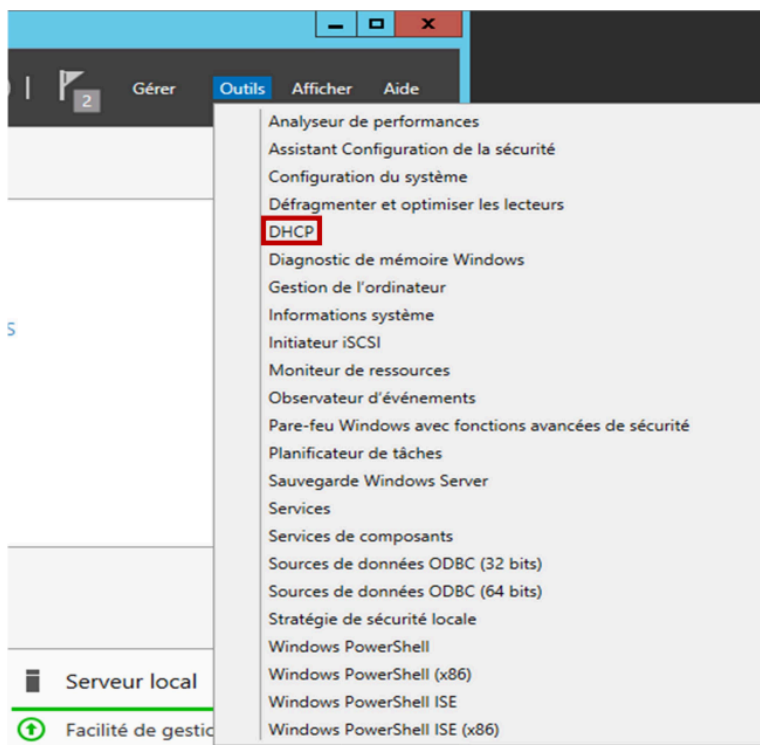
2 Gérer Outils Afficher Aide

Analyseur de performances
Assistant Configuration de la sécurité
Configuration du système
Défragmenter et optimiser les lecteurs
DHCP
Diagnostic de mémoire Windows
Gestion de l'ordinateur
Informations système
Initiateur iSCSI
Moniteur de ressources
Observateur d'événements
Pare-feu Windows avec fonctions avancées de sécurité
Planificateur de tâches
Sauvegarde Windows Server
Services
Services de composants
Sources de données ODBC (32 bits)
Sources de données ODBC (64 bits)
Stratégie de sécurité locale
Windows PowerShell
Windows PowerShell (x86)
Windows PowerShell ISE
Windows PowerShell ISE (x86)

S

Serveur local
Facilité de gestic